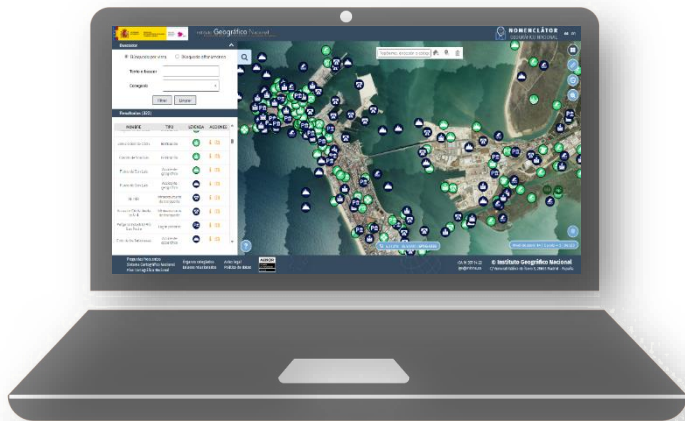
Geográfico Nacional

NOMENCLÁTOR
GEOGRÁFICO NACIONAL

Buscador

Búsqueda por texto
Búsqueda alfanumérica

Texto a buscar

Categoría

Filtrar
Limpiar

Resultados (322)

| NOMBRE | TIPO | LEYENDA | ACCIONES |
|---|---|---|---|
| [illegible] | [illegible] | | |
| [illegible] | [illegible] | | |
| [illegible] | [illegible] | | |
| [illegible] | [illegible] | | |
| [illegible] | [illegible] | | |
| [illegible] | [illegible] | | |
| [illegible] | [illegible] | | |
| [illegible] | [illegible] | | |

P8

© Instituto Geográfico Nacional